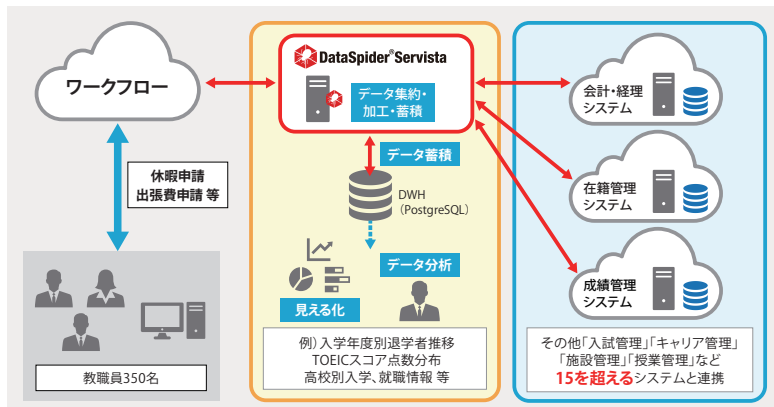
ワークフロー

休暇申請
出張費申請 等

教職員350名

DataSpider Servista

データ集約・
加工・蓄積

データ蓄積

DWH
（PostgreSQL）

データ分析

見える化

例）入学年度別退学者推移
TOEICスコア点数分布
高校別入学、就職情報 等

会計・経理
システム

在籍管理
システム

成績管理
システム

その他「入試管理」「キャリア管理」
「施設管理」「授業管理」など
15を超えるシステムと連携